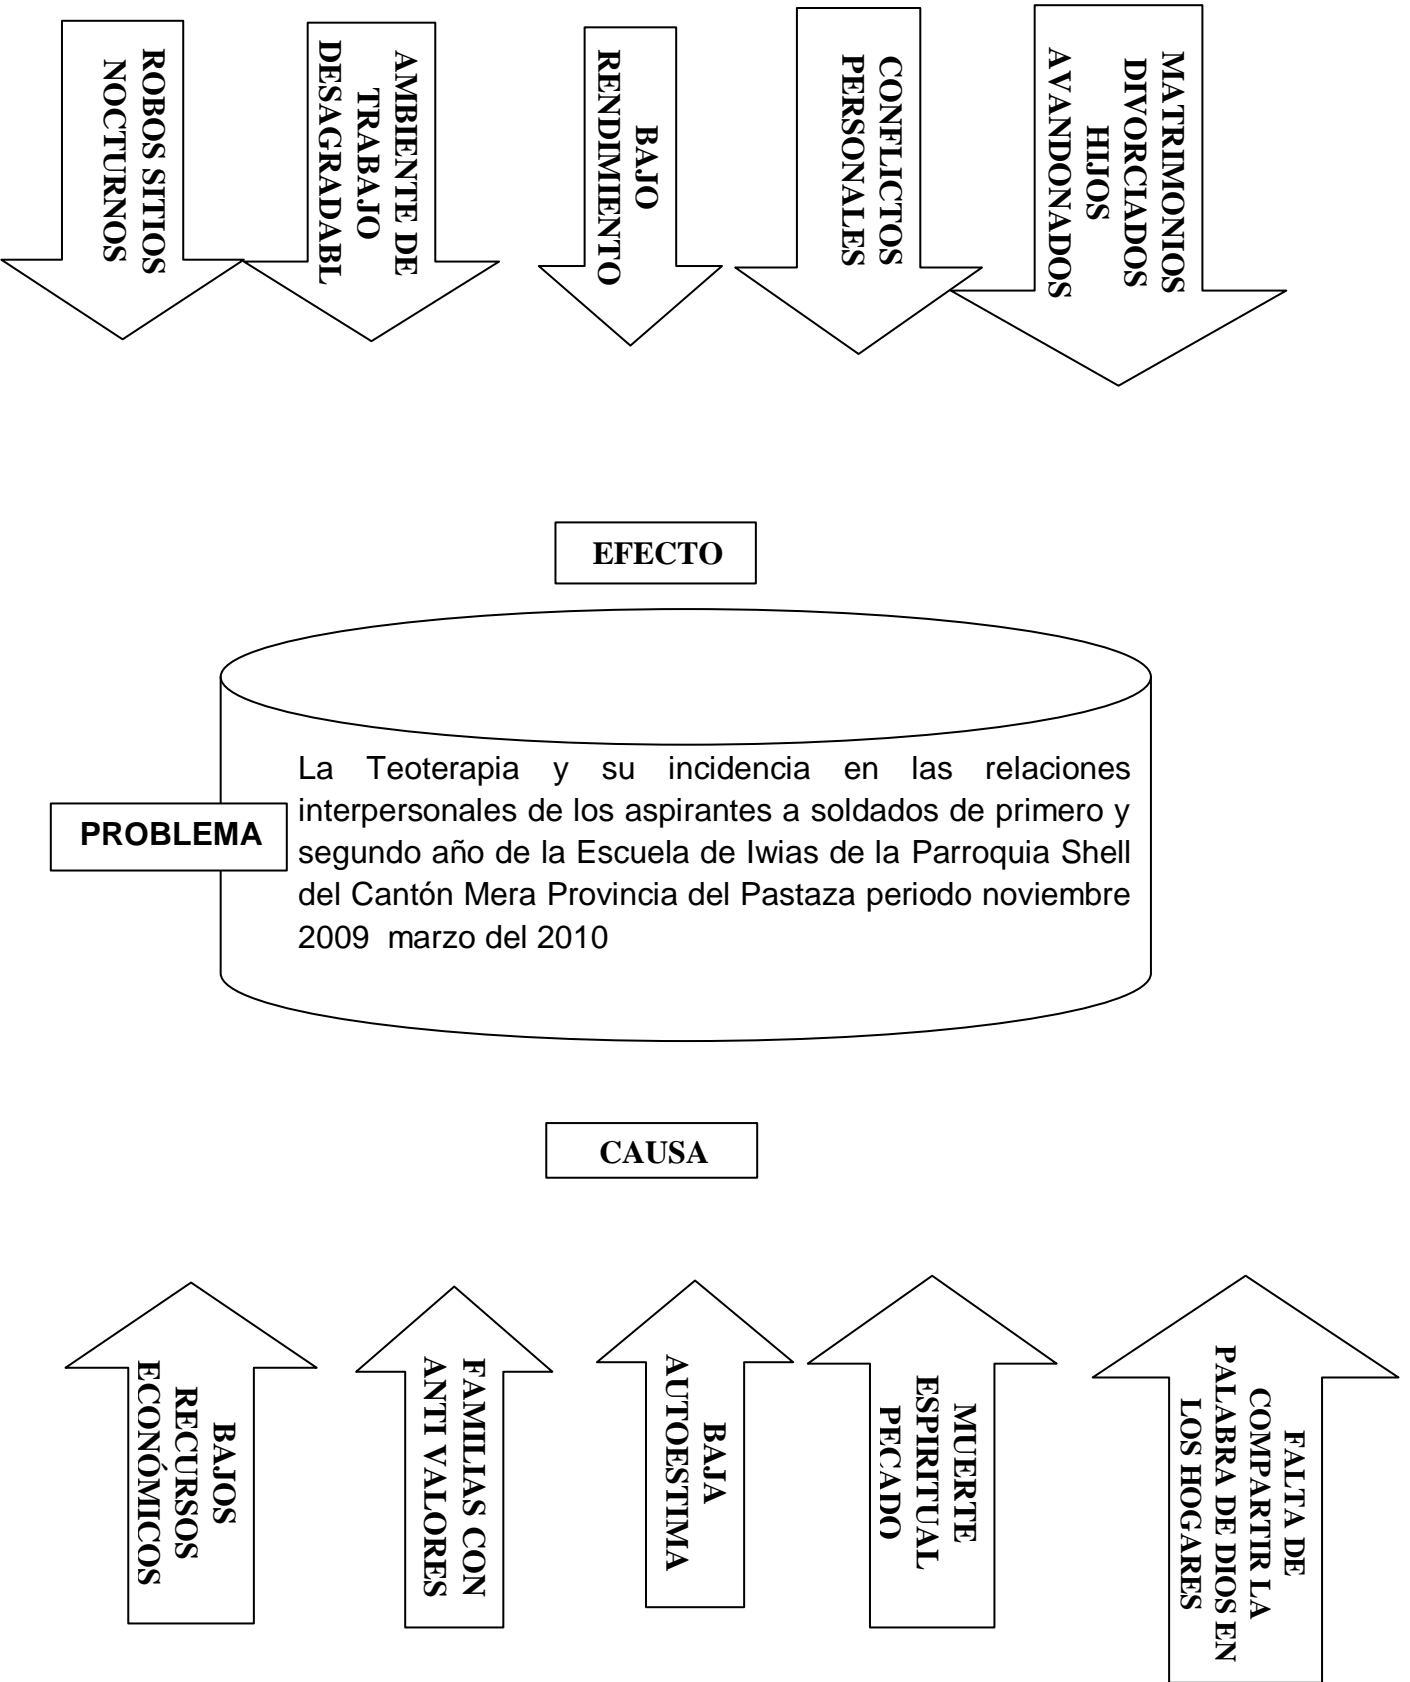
ROBOS SITIOS NOCTURNOS

AMBIENTE DE TRABAJO DESAGRADABL

BAJO RENDIMIENTO

CONFLICTOS PERSONALES

MATRIMONIOS DIVORCIADOS HIJOS AVANDONADOS

EFECTO

PROBLEMA

La Teoterapia y su incidencia en las relaciones interpersonales de los aspirantes a soldados de primero y segundo año de la Escuela de Iwias de la Parroquia Shell del Cantón Mera Provincia del Pastaza periodo noviembre 2009 marzo del 2010

CAUSA

BAJOS RECURSOS ECONÓMICOS

FAMILIAS CON ANTI VALORES

BAJA AUTOESTIMA

MUERTE ESPIRITUAL PECADO

FALTA DE COMPARTIR LA PALABRA DE DIOS EN LOS HOGARES